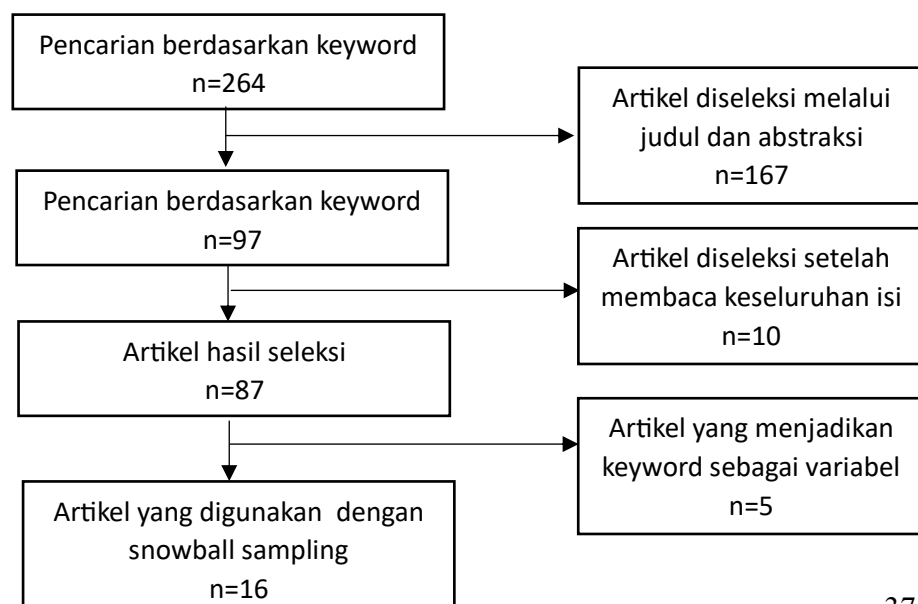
Pencarian berdasarkan keyword
n=264

Artikel diseleksi melalui judul dan abstraksi
n=167

Pencarian berdasarkan keyword
n=97

Artikel diseleksi setelah membaca keseluruhan isi
n=10

Artikel hasil seleksi
n=87

Artikel yang menjadikan keyword sebagai variabel
n=5

Artikel yang digunakan dengan snowball sampling
n=16

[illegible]